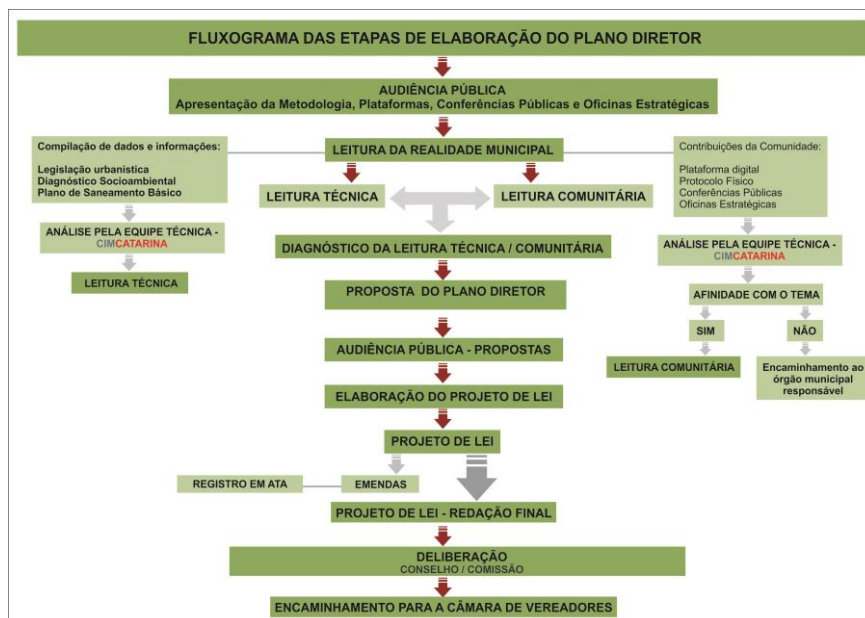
FLUXOGRAMA DAS ETAPAS DE ELABORAÇÃO DO PLANO DIRETOR

AUDIÊNCIA PÚBLICA
Apresentação da Metodologia, Plataformas, Conferências Públicas e Oficinas Estratégicas

Compilação de dados e informações:

Legislação urbanística
Diagnóstico Socioambiental
Plano de Saneamento Básico

ANÁLISE PELA EQUIPE TÉCNICA - CIMCATARINA

LEITURA TÉCNICA

LEITURA DA REALIDADE MUNICIPAL

LEITURA TÉCNICA

LEITURA COMUNITÁRIA

DIAGNÓSTICO DA LEITURA TÉCNICA / COMUNITÁRIA

PROPOSTA DO PLANO DIRETOR

AUDIÊNCIA PÚBLICA - PROPOSTAS

ELABORAÇÃO DO PROJETO DE LEI

PROJETO DE LEI

REGISTRO EM ATA

EMENDAS

PROJETO DE LEI - REDAÇÃO FINAL

DELIBERAÇÃO
CONSELHO / COMISSÃO

ENCAMINHAMENTO PARA A CÂMARA DE VEREADORES

Contribuições da Comunidade:

Plataforma digital
Protocolo Físico
Conferências Públicas
Oficinas Estratégicas

ANÁLISE PELA EQUIPE TÉCNICA - CIMCATARINA

AFINIDADE COM O TEMA

SIM

NÃO

LEITURA COMUNITÁRIA

Encaminhamento ao órgão municipal responsável